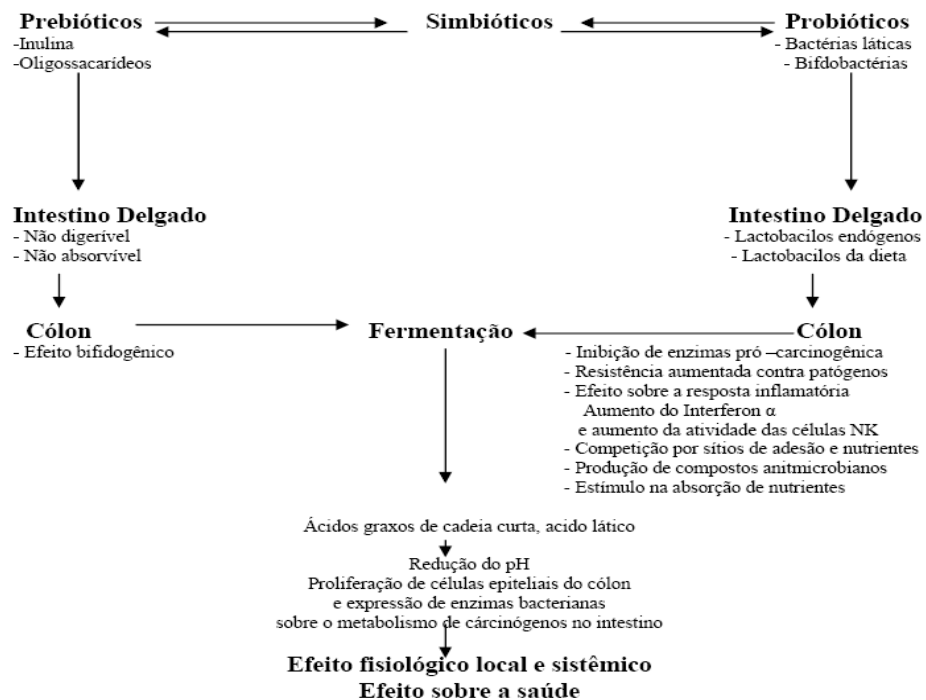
Prebióticos
-Inulina
-Oligossacarídeos

Simbióticos

Probióticos
- Bactérias láticas
- Bifdobactérias

Intestino Delgado
- Não digerível
- Não absorvível

Intestino Delgado
- Lactobacilos endógenos
- Lactobacilos da dieta

Cólon
- Efeito bifidogênico

Fermentação

Cólon
- Inibição de enzimas pró –carcinogênica
- Resistência aumentada contra patógenos
- Efeito sobre a resposta inflamatória
Aumento do Interferon α
e aumento da atividade das células NK
- Competição por sítios de adesão e nutrientes
- Produção de compostos anitmicrobianos
- Estímulo na absorção de nutrientes

Ácidos graxos de cadeia curta, acido lático

Redução do pH
Proliferação de células epiteliais do cólon
e expressão de enzimas bacterianas
sobre o metabolismo de cárcinógenos no intestino

Efeito fisiológico local e sistêmico
Efeito sobre a saúde